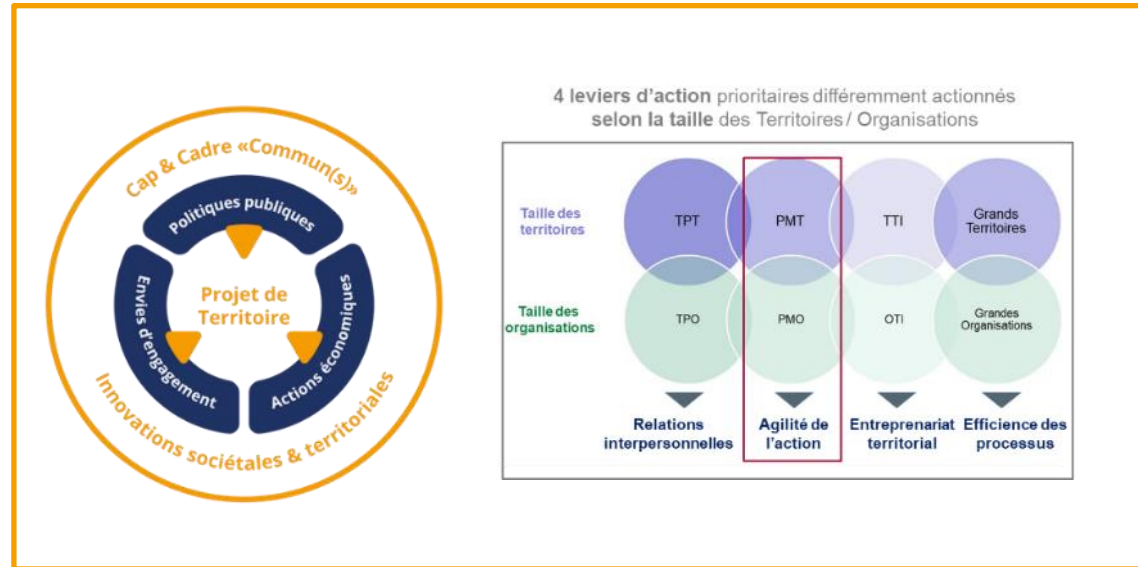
Cap & Cadre «Commun(s)»

Politiques publiques

Envies d'engagement

Actions économiques

Projet de Territoire

Innovations sociétales & territoriales

4 leviers d'action prioritaires différemment actionnés selon la taille des Territoires / Organisations

Taille des territoires

TPT

PMT

TTI

Grands Territoires

Taille des organisations

TPO

PMO

OTI

Grandes Organisations

Relations interpersonnelles

Agilité de l'action

Entreprenariat territorial

Efficience des processus